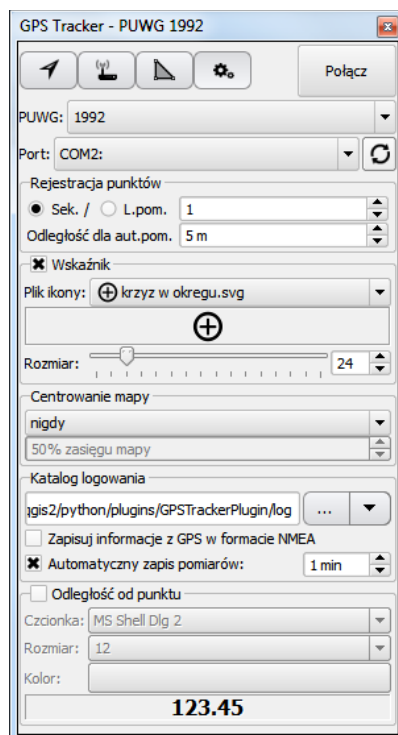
GPS Tracker - PUWG 1992

Połącz

PUWG: 1992

Port: COM2:

Rejestracja punktów

Sek. / L.pom. 1

Odległość dla aut.pom. 5 m

Wskaźnik

Plik ikony: krzyz w okregu.svg

Rozmiar: 24

Centrowanie mapy

nigdy

50% zasięgu mapy

Katalog logowania

qgis2/python/plugins/GPSTrackerPlugin/log ...

Zapisuj informacje z GPS w formacie NMEA

Automatyczny zapis pomiarów: 1 min

Odległość od punktu

Czcionka: MS Shell Dlg 2

Rozmiar: 12

Kolor:

123.45